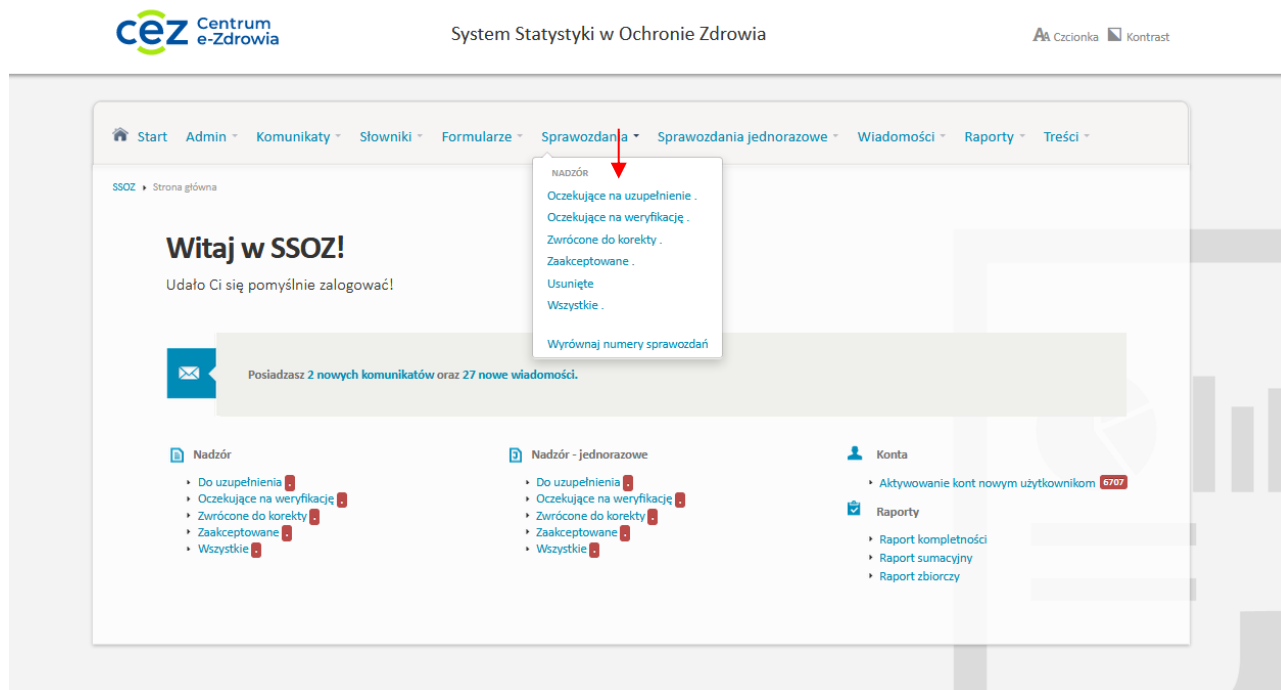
cez Centrum e-Zdrowia

System Statystyki w Ochronie Zdrowia

Czcionka Kontrast

Start Admin Komunikaty Słowniki Formularze Sprawozdania Sprawozdania jednorazowe Wiadomości Raporty Treści

NADZÓR
Oczekujące na uzupełnienie .
Oczekujące na weryfikację .
Zwrócone do korekty .
Zaakceptowane .
Usunięte
Wszystkie .

Wyrównaj numery sprawozdań

SSOZ ▸ Strona główna

Witaj w SSOZ!

Udało Ci się pomyślnie zalogować!

Posiadasz 2 nowych komunikatów oraz 27 nowe wiadomości.

Nadzór
Do uzupełnienia .
Oczekujące na weryfikację .
Zwrócone do korekty .
Zaakceptowane .
Wszystkie .

Nadzór - jednorazowe
Do uzupełnienia .
Oczekujące na weryfikację .
Zwrócone do korekty .
Zaakceptowane .
Wszystkie .

Konta
Aktywowanie kont nowym użytkownikom 6707

Raporty
Raport kompletności
Raport sumacyjny
Raport zbiorczy